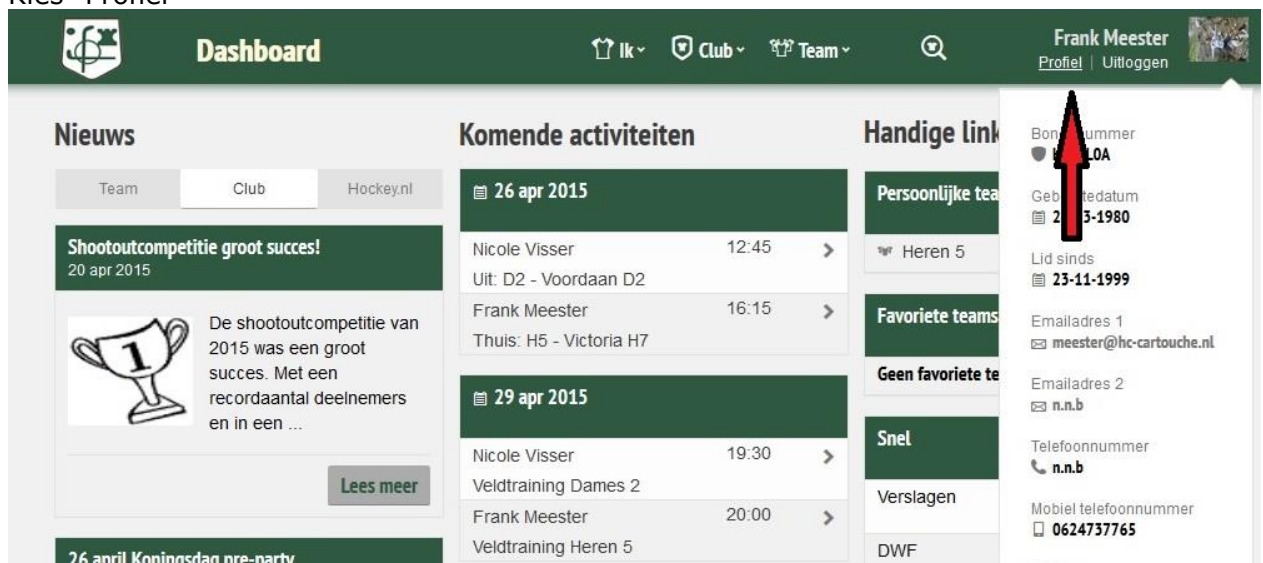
Kies "Profiel"

Dashboard

Ik Club Team

Frank Meester
Profiel | Uitloggen

Nieuws

Team | Club | Hockey.nl

Shootoutcompetitie groot succes!
20 apr 2015

De shootoutcompetitie van 2015 was een groot succes. Met een recordaantal deelnemers en in een ...

Lees meer

26 april Koningsdag pre-party

Komende activiteiten

26 apr 2015

Nicole Visser 12:45
Uit: D2 - Voordaan D2

Frank Meester 16:15
Thuis: H5 - Victoria H7

29 apr 2015

Nicole Visser 19:30
Veldtraining Dames 2

Frank Meester 20:00
Veldtraining Heren 5

Handige link

Persoonlijke tea

Heren 5

Favoriete teams

Geen favoriete te

Snel

Verslagen

DWF

Bon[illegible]ummer
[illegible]0A

Geb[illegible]tedatum
2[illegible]3-1980

Lid sinds
23-11-1999

Emailadres 1
meester@hc-cartouche.nl

Emailadres 2
n.n.b

Telefoonnummer
n.n.b

Mobiel telefoonnummer
0624737765